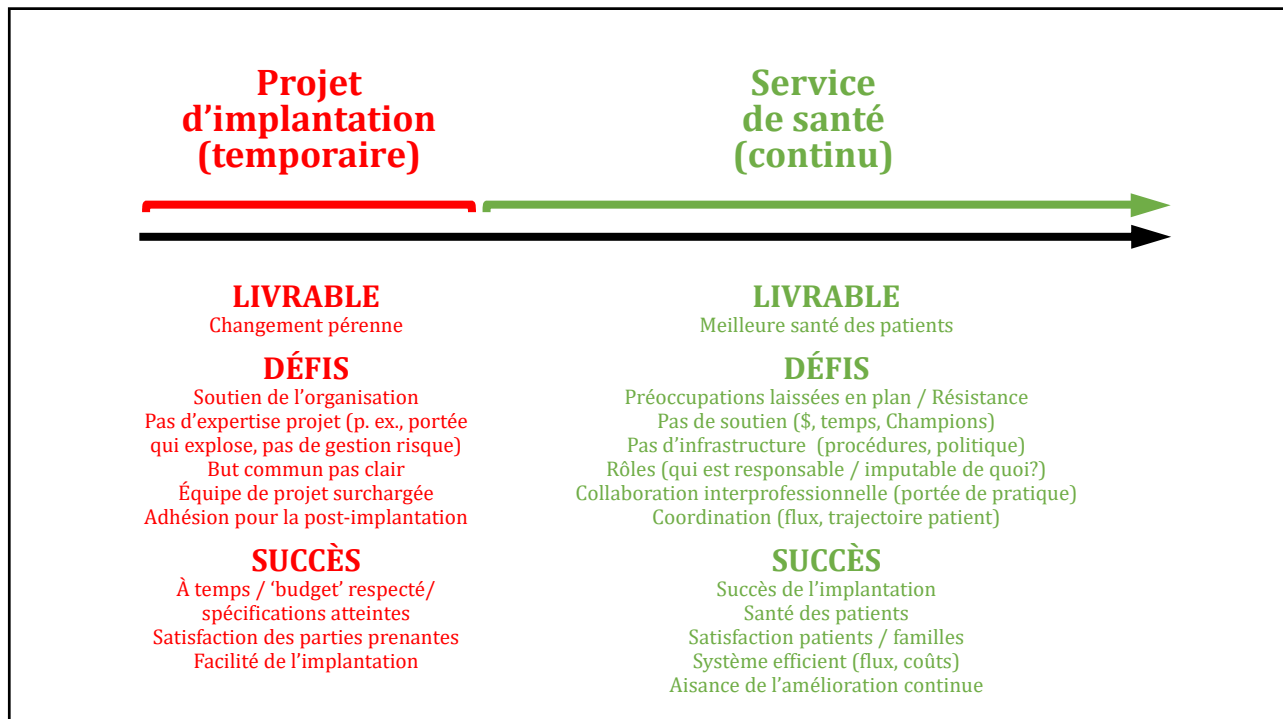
Projet d’implantation (temporaire)

Service de santé (continu)

LIVRABLE
Changement pérenne

DÉFIS
Soutien de l’organisation
Pas d’expertise projet (p. ex., portée qui explose, pas de gestion risque)
But commun pas clair
Équipe de projet surchargée
Adhésion pour la post-implantation

SUCCÈS
À temps / ‘budget’ respecté/ spécifications atteintes
Satisfaction des parties prenantes
Facilité de l’implantation

LIVRABLE
Meilleure santé des patients

DÉFIS
Préoccupations laissées en plan / Résistance
Pas de soutien ($, temps, Champions)
Pas d’infrastructure (procédures, politique)
Rôles (qui est responsable / imputable de quoi?)
Collaboration interprofessionnelle (portée de pratique)
Coordination (flux, trajectoire patient)

SUCCÈS
Succès de l’implantation
Santé des patients
Satisfaction patients / familles
Système efficient (flux, coûts)
Aisance de l’amélioration continue